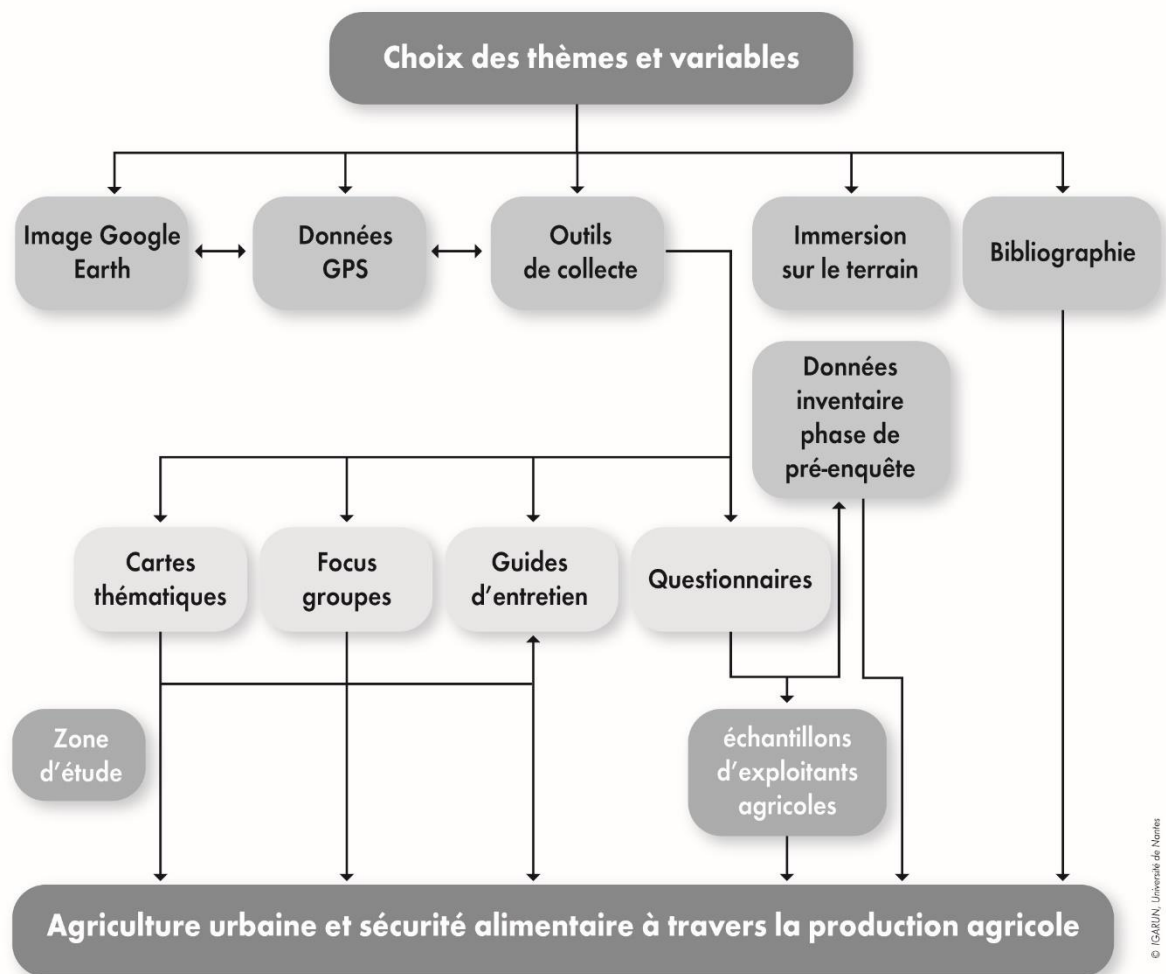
Choix des thèmes et variables

Image Google Earth

Données GPS

Outils de collecte

Immersion sur le terrain

Bibliographie

Données inventaire phase de pré-enquête

Cartes thématiques

Focus groupes

Guides d'entretien

Questionnaires

Zone d'étude

échantillons d'exploitants agricoles

Agriculture urbaine et sécurité alimentaire à travers la production agricole

© IGARUN, Université de Nantes